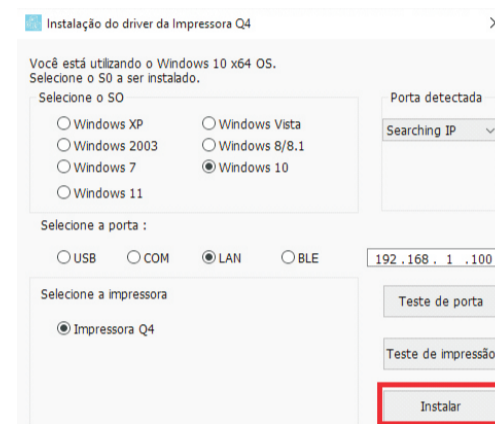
Instalação do driver da Impressora Q4

Você está utilizando o Windows 10 x64 OS.
Selecione o S0 a ser instalado.

Selecione o SO

Windows XP
Windows Vista
Windows 2003
Windows 8/8.1
Windows 7
Windows 10
Windows 11

Porta detectada

Searching IP

Selecione a porta :

USB
COM
LAN
BLE

192 . 168 . 1 . 100

Selecione a impressora

Impressora Q4

Teste de porta

Teste de impressão

Instalar